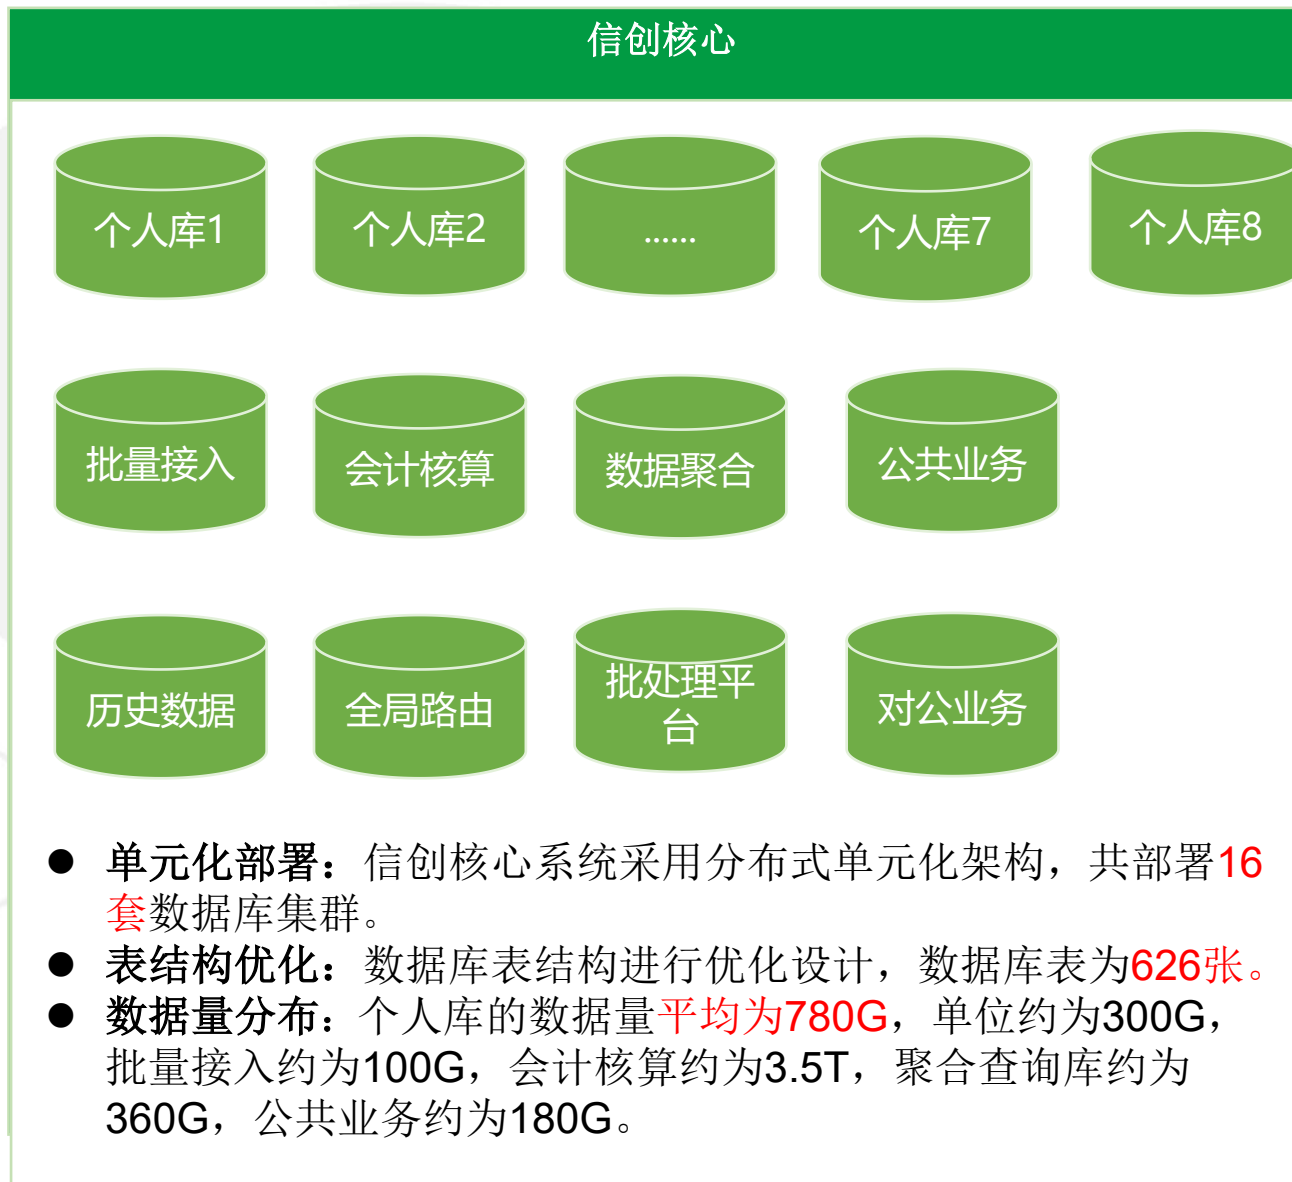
信创核心

个人库1

个人库2

......

个人库7

个人库8

批量接入

会计核算

数据聚合

公共业务

历史数据

全局路由

批处理平台

对公业务

● 单元化部署：信创核心系统采用分布式单元化架构，共部署16套数据库集群。
● 表结构优化：数据库表结构进行优化设计，数据库表为626张。
● 数据量分布：个人库的数据量平均为780G，单位约为300G，批量接入约为100G，会计核算约为3.5T，聚合查询库约为360G，公共业务约为180G。